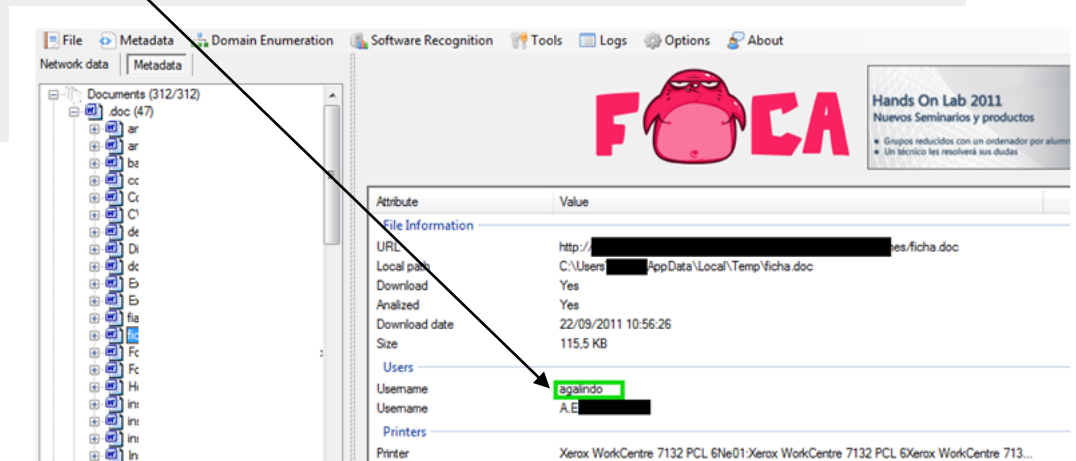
File Metadata Domain Enumeration Software Recognition Tools Logs Options About

Network data | Metadata

Documents (312/312)
.doc (47)
ar
ar
ba
cc
Cc
C\
de
Di
dc
E>
E>
fia
fic
Fc
Fc
H
ins
ins
ins
In

FOCA

Hands On Lab 2011
Nuevos Seminarios y productos
• Grupos reducidos con un ordenador por alum
• Un técnico les resolverá sus dudas

| Attribute | Value |
|---|---|
| File Information | |
| URL | http://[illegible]es/ficha.doc |
| Local path | C:\Users\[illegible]AppData\Local\Temp\ficha.doc |
| Download | Yes |
| Analized | Yes |
| Download date | 22/09/2011 10:56:26 |
| Size | 115,5 KB |
| Users | |
| Username | agalindo |
| Username | A.E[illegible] |
| Printers | |
| Printer | Xerox WorkCentre 7132 PCL 6Ne01:Xerox WorkCentre 7132 PCL 6Xerox WorkCentre 713... |